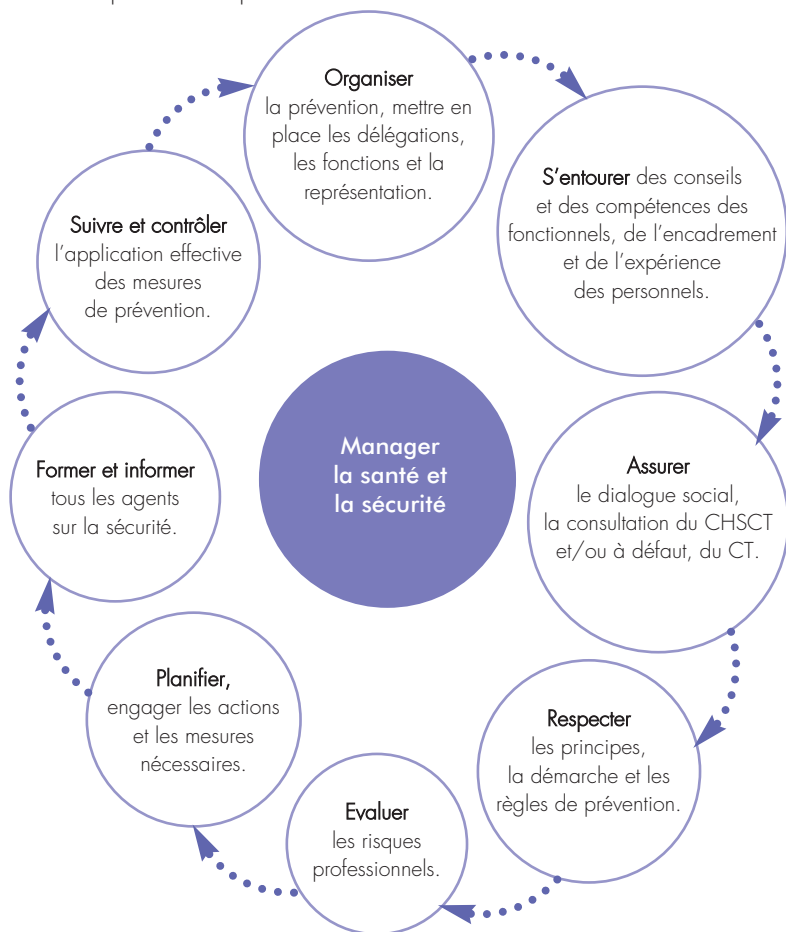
Organiser la prévention, mettre en place les délégations, les fonctions et la représentation.

S'entourer des conseils et des compétences des fonctionnels, de l'encadrement et de l'expérience des personnels.

Assurer le dialogue social, la consultation du CHSCT et/ou à défaut, du CT.

Respecter les principes, la démarche et les règles de prévention.

Evaluer les risques professionnels.

Planifier, engager les actions et les mesures nécessaires.

Former et informer tous les agents sur la sécurité.

Suivre et contrôler l'application effective des mesures de prévention.

Manager la santé et la sécurité